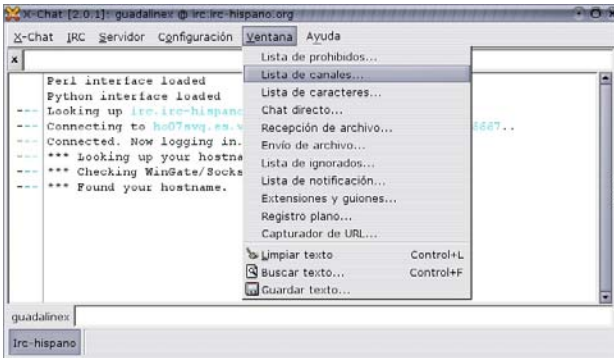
X-Chat [2.0.1]: guadalinex @ irc.irc-hispano.org

X-Chat IRC Servidor Configuración Ventana Ayuda

x

Perl interface loaded
Python interface loaded
--- Looking up irc.irc-hispano
--- Connecting to ho07nvq.es.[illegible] 6667..
--- Connected. Now logging in.
--- *** Looking up your hostna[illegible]
--- *** Checking WinGate/Socks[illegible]
--- *** Found your hostname.

Lista de prohibidos...
Lista de canales...
Lista de caracteres...
Chat directo...
Recepción de archivo...
Envío de archivo...
Lista de ignorados...
Lista de notificación...
Extensiones y guiones...
Registro plano...
Capturador de URL...
Limpiar texto Control+L
Buscar texto... Control+F
Guardar texto...

guadalinex

Irc-hispano